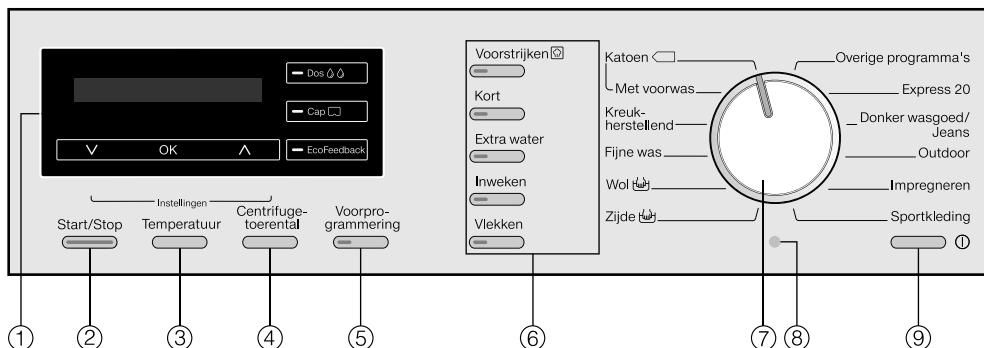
Dos

Cap

EcoFeedback

OK

Instellingen

Start/Stop

Temperatuur

Centrifugetoerental

Voorprogrammering

Voorstrijken

Kort

Extra water

Inweken

Vlekken

Katoen

Met voorwas

Kreukherstellend

Fijne was

Wol

Zijde

Overige programma's

Express 20

Donker wasgoed/ Jeans

Outdoor

Impregneren

Sportkleding

①

②

③

④

⑤

⑥

⑦

⑧

⑨